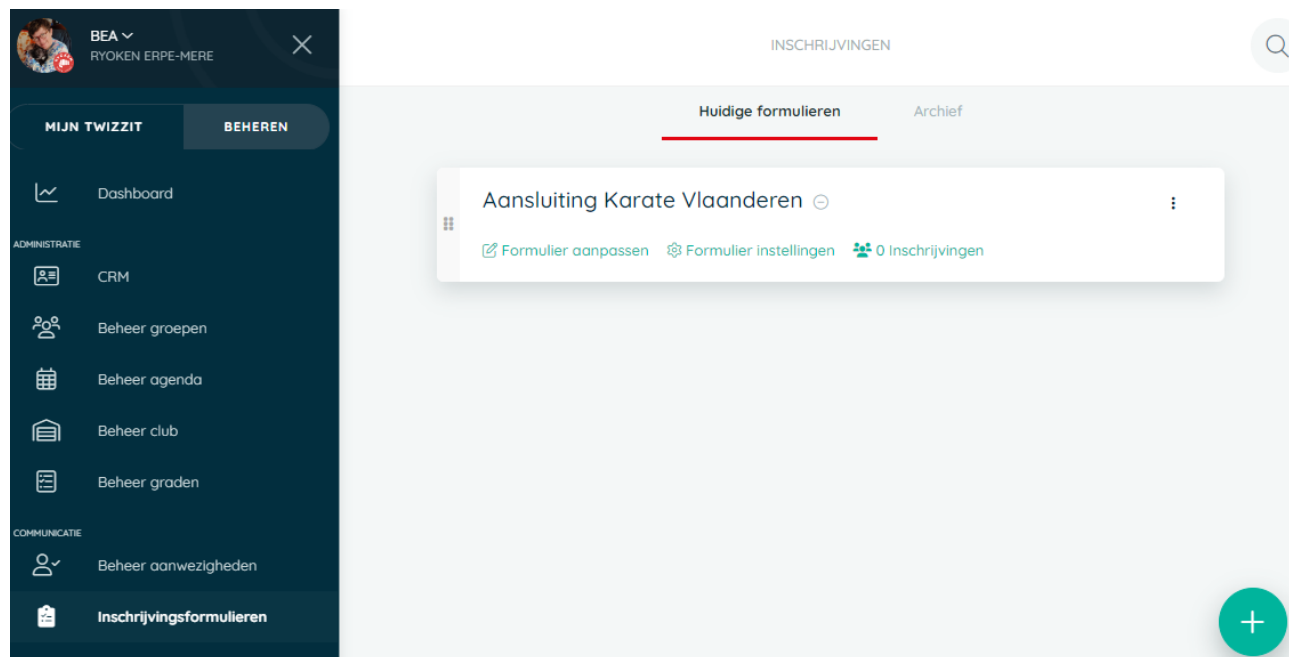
BEA
RYOKEN ERPE-MERE

MIJN TWIZZIT
BEHEREN

Dashboard

ADMINISTRATIE

CRM

Beheer groepen

Beheer agenda

Beheer club

Beheer graden

COMMUNICATIE

Beheer aanwezigheden

Inschrijvingsformulieren

INSCHRIJVINGEN

Huidige formulieren
Archief

Aansluiting Karate Vlaanderen

Formulier aanpassen
Formulier instellingen
0 Inschrijvingen